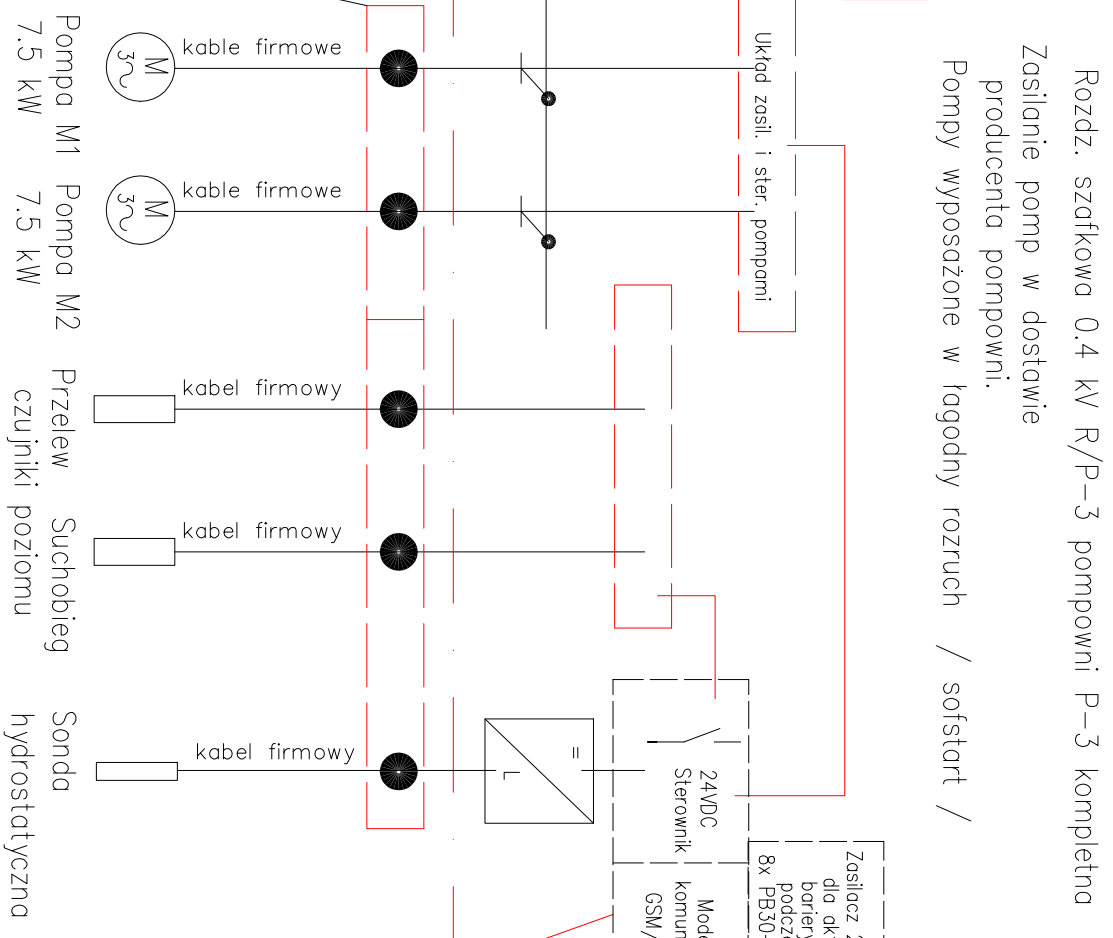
Rozdz. szafkowa 0.4 kV R/P-3 pompowni P-3 kompletna

Zasilanie pomp w dostawie producenta pompowni.

Pompy wyposażone w łagodny rozruch / sofstart /

Układ zasil. i ster. pompami

kable firmowe

kable firmowe

kabel firmowy

kabel firmowy

kabel firmowy

M 3~

M 3~

Pompa M1 7.5 kW

Pompa M2 7.5 kW

Przelew

Suchobieg

czujniki poziomu

Sonda hydrostatyczna

24VDC Sterownik

Zasilacz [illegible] dla ak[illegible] barier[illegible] podcz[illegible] 8x PB30-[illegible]

Mod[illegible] komun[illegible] GSM/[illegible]